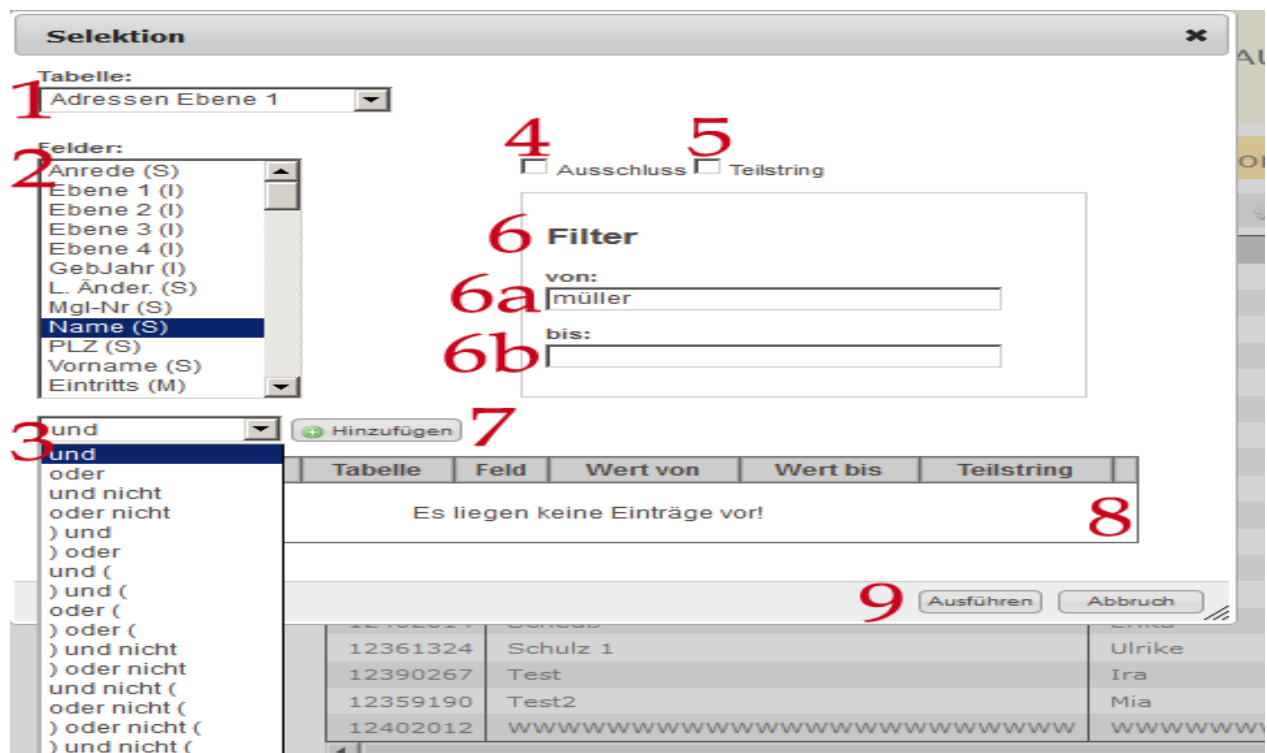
Selektion

Tabelle:

1 Adressen Ebene 1

Felder:

2
Anrede (S)
Ebene 1 (I)
Ebene 2 (I)
Ebene 3 (I)
Ebene 4 (I)
GebJahr (I)
L. Änder. (S)
Mgl-Nr (S)
Name (S)
PLZ (S)
Vorname (S)
Eintritts (M)

4 Ausschluss 5 Teilstring

6 Filter

von:

6a müller

bis:

6b

3 und

Hinzufügen 7

und
oder
und nicht
oder nicht
) und
) oder
und (
) und (
oder (
) oder (
) und nicht
) oder nicht
und nicht (
oder nicht (
) oder nicht (
) und nicht (

| Tabelle | Feld | Wert von | Wert bis | Teilstring |
|---|---|---|---|---|

Es liegen keine Einträge vor!

8

9 Ausführen Abbruch

| 12361324 | Schulz 1 | Ulrike |
|---|---|---|
| 12390267 | Test | Ira |
| 12359190 | Test2 | Mia |
| 12402012 | WWWWWWWWWWWWWWWWWWWWWWWW | WWWWWW |